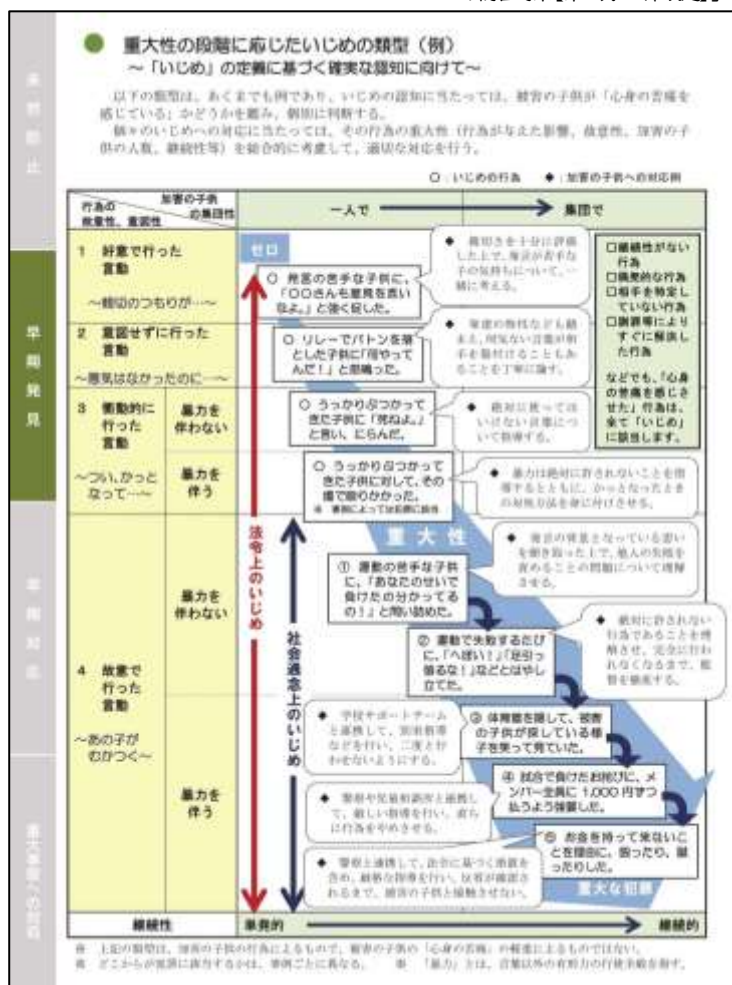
重大性の段階に応じたいじめの類型（例）
～「いじめ」の定義に基づく確実な認知に向けて～

以下の類型は、あくまでも例であり、いじめの認知に当たっては、被害の子供が「心身の苦痛を感じている」かどうかを踏み、個別に判断する。
個々のいじめへの対応に当たっては、その行為の重大性（行為がもたらした影響、故意性、加害の子供の人数、継続性等）を総合的に考慮して、適切な対応を行う。

○：いじめの行為　◆：加害の子供への対応例

未然防止
早期発見
早期対応
重大事態への対処

| 行為の故意性、重大性 / 加害の子供の集団性 | | 一人で → 集団で |
|---|---|---|
| 1 好意で行った言動 ～相応のつもりが…～ | | ゼロ ○ 発言の苦手な子供に、「〇〇さんも意見を言いなよ。」と強く促した。 ◆ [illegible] |
| 2 意図せずに行った言動 ～悪気はなかったのに…～ | | ○ リレーでバトンを落とした子供に「何やってんだ！」と罵った。 ◆ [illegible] |
| 3 衝動的に行った言動 ～つい、かっとなって…～ | 暴力を伴わない | ○ うっかりぶつかってきた子供に「死ねよ。」と言い、にらんだ。 ◆ 絶対に言ってはいけない言葉について指導する。 |
| | 暴力を伴う | ○ うっかりぶつかってきた子供に対して、その場で殴りかかった。 ◆ 暴力は絶対に許されないことを指導するとともに、かっとなったときの対処方法を身に付けさせる。 |
| 4 故意で行った言動 ～あの子がむかつく～ | 暴力を伴わない | ① 運動の苦手な子供に、「あなたのせいで負けたの分かってるの！」と問い詰めた。 ② 運動で失敗するたびに、「へぼい！」「足引っ張るな！」などとはやし立てた。 ◆ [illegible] |
| | 暴力を伴う | ③ 体育館を隠して、被害の子供が探している様子を笑って見ていた。 ④ 試合で負けたお祝いに、メンバー全員に 1,000 円ずつ払うよう強要した。 ⑤ お金を持って来ないことを理由に、殴ったり、蹴ったりした。 ◆ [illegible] |
| 継続性 | | 単発的 → 継続的 |

□継続性がない行為
□偶発的な行為
□相手を特定していない行為
□謝罪等によりすぐに解決した行為
などでも、「心身の苦痛を感じさせた」行為は、全て「いじめ」に該当します。

法令上のいじめ
社会通念上のいじめ
重大性
重大な犯罪

※ 上記の類型は、加害の子供の行為によるもので、被害の子供の「心身の苦痛」の軽重によるものではない。
※ どこからが重篤に該当するかは、事例ごとに異なる。　※ 「暴力」とは、言葉以外の有形力の行使全般を指す。